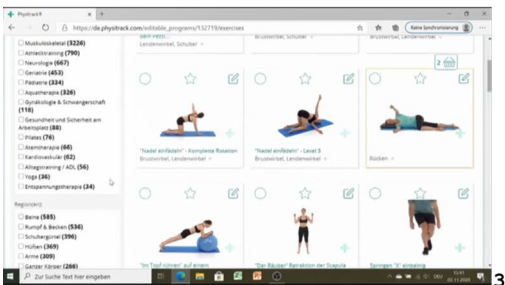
Physitrack
https://de.physitrack.com/editable_programs/132719/exercises
Keine Synchronisierung

Muskuloskeletal (3226)
Athletiktraining (790)
Neurologie (667)
Geriatrie (453)
Pädiatrie (334)
Aquatherapie (326)
Gynäkologie & Schwangerschaft (118)
Gesundheit und Sicherheit am Arbeitsplatz (88)
Pilates (76)
Atemtherapie (66)
Kardiovaskulär (62)
Alltagstraining / ADL (56)
Yoga (36)
Entspannungstherapie (34)

Regionen:
Beine (585)
Rumpf & Becken (536)
Schultergürtel (396)
Hüften (369)
Arme (309)
Ganzer Körper (286)

Lendenwirbel, Schulter
Brustwirbel, Schulter

"Nadel einfädeln" - Komplexe Rotation
Brustwirbel, Lendenwirbel

"Nadel einfädeln" - Level 3
Brustwirbel, Lendenwirbel

Rücken

2

"Im Topf rühren" auf einem
"Der Räuber" Retraktion der Scapula
Springen "X" Jumping

Zur Suche Text hier eingeben

3